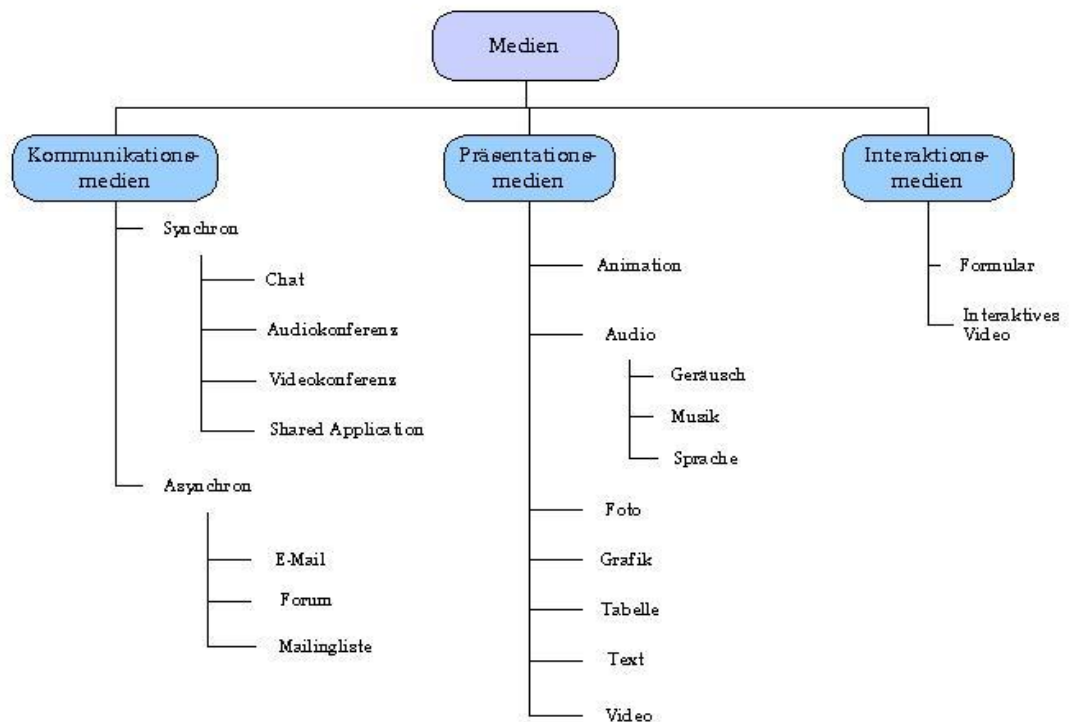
Medien

Kommunikations-medien

Synchron

Chat

Audiokonferenz

Videokonferenz

Shared Application

Asynchron

E-Mail

Forum

Mailingliste

Präsentations-medien

Animation

Audio

Geräusch

Musik

Sprache

Foto

Grafik

Tabelle

Text

Video

Interaktions-medien

Formular

Interaktives Video